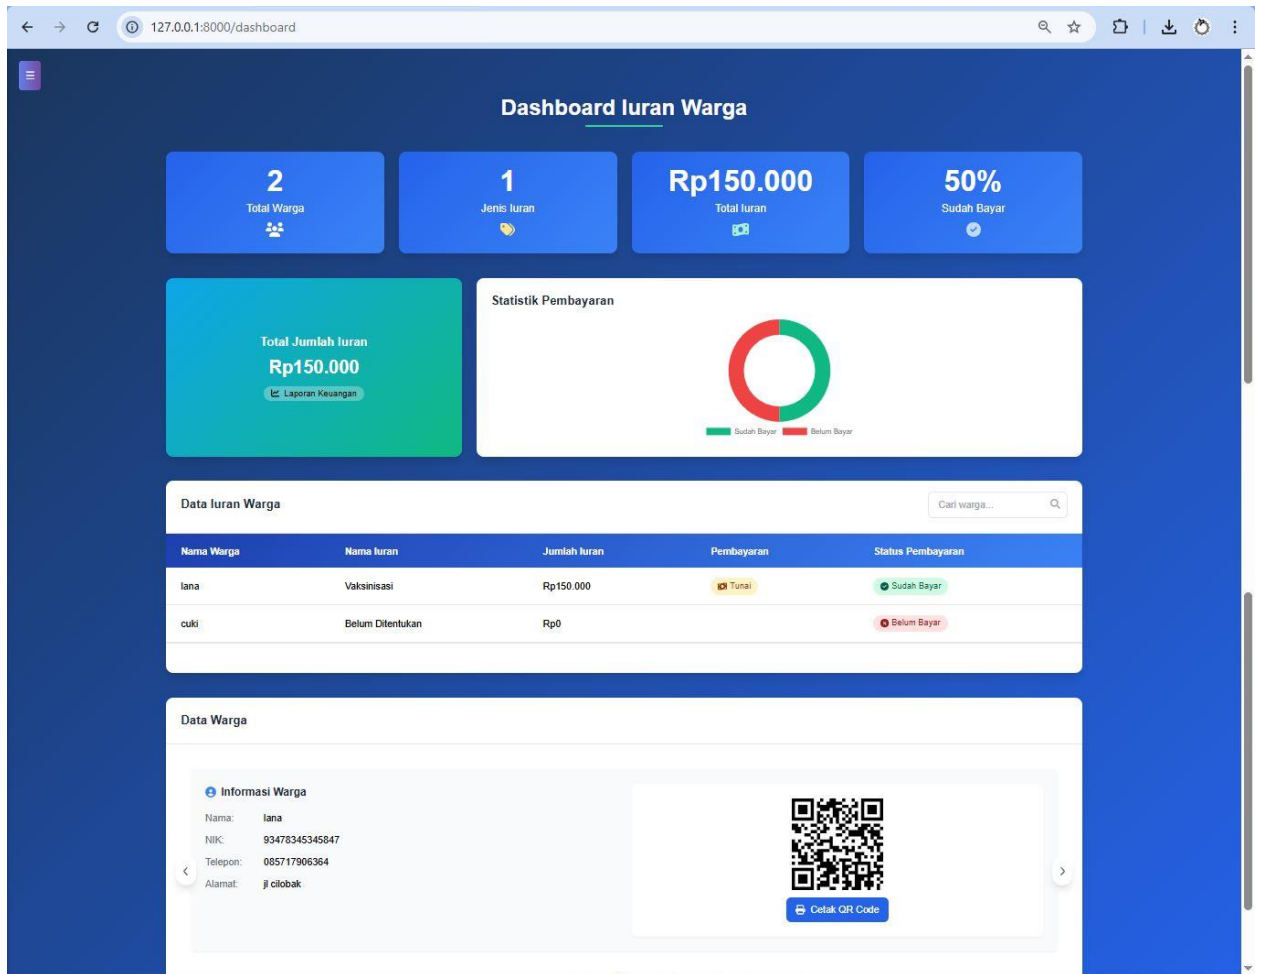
127.0.0.1:8000/dashboard

Dashboard Iuran Warga

2
Total Warga

1
Jenis Iuran

Rp150.000
Total Iuran

50%
Sudah Bayar

Total Jumlah Iuran
Rp150.000
Laporan Keuangan

Statistik Pembayaran

Sudah Bayar Belum Bayar

Data Iuran Warga

Cari warga...

| Nama Warga | Nama Iuran | Jumlah Iuran | Pembayaran | Status Pembayaran |
|---|---|---|---|---|
| lana | Vaksinisasi | Rp150.000 | Tunai | Sudah Bayar |
| cuki | Belum Ditentukan | Rp0 | | Belum Bayar |

Data Warga

Informasi Warga
Nama: lana
NIK: 93478345345847
Telepon: 085717906364
Alamat: jl cilobak

Cetak QR Code